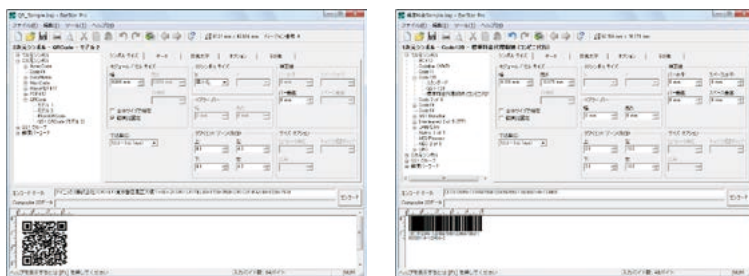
QR_Sample.bsp - BarStar Pro

ファイル(F) 編集(E) ツール(T) ヘルプ(H)

2次元シンボル - QRCode - モデル2

シンボルサイズ | データ | 目視文字 | オプション | 印刷

モジュール/セル サイズ

エンコードモード

Composite 2Dデータ

ヘルプを表示するには [F1] を押してください

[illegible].bsp - BarStar Pro

ファイル(F) 編集(E) ツール(T) ヘルプ(H)

1次元シンボル - Code128 - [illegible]

シンボルサイズ | データ | 目視文字 | オプション | 印刷

エンコードモード

Composite 2Dデータ

ヘルプを表示するには [F1] を押してください